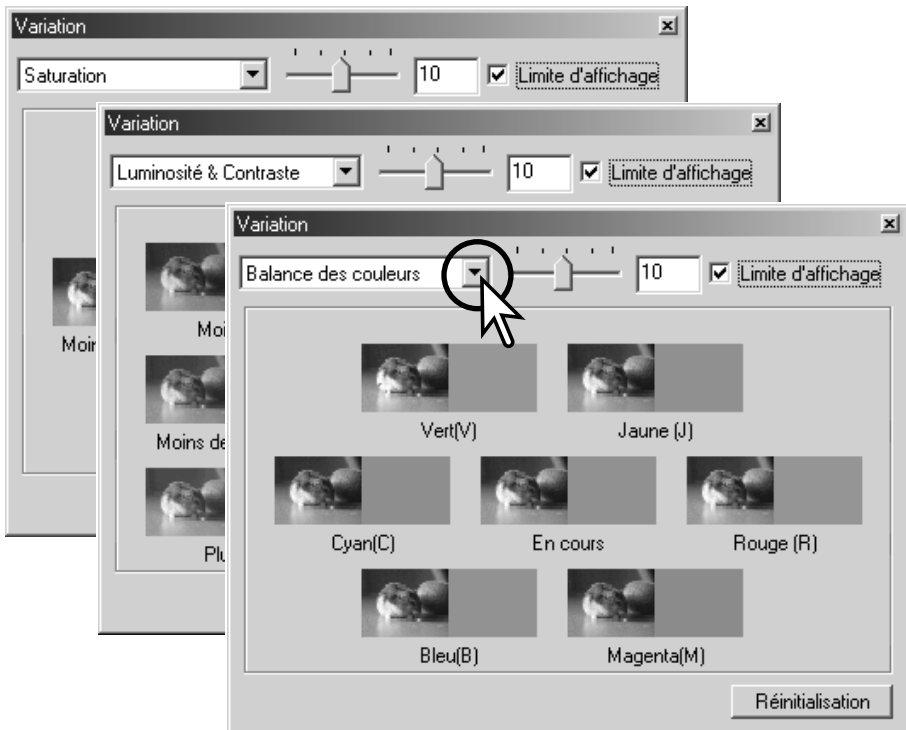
Variation
Saturation
10
Limite d'affichage
Moin

Variation
Luminosité & Contraste
10
Limite d'affichage
Moi
Moins de
Plu

Variation
Balance des couleurs
10
Limite d'affichage
Vert(V)
Jaune (J)
Cyan(C)
En cours
Rouge (R)
Bleu(B)
Magenta(M)
Réinitialisation